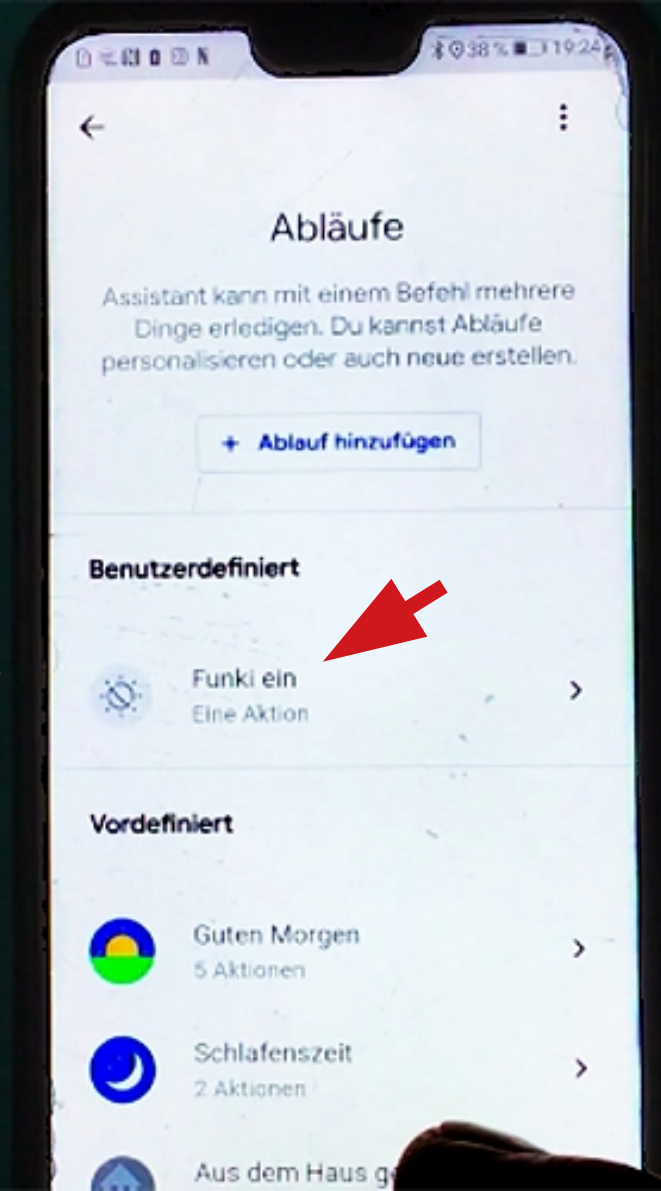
38 % 19:24

Abläufe

Assistant kann mit einem Befehl mehrere Dinge erledigen. Du kannst Abläufe personalisieren oder auch neue erstellen.

+ Ablauf hinzufügen

Benutzerdefiniert

Funki ein
Eine Aktion

Vordefiniert

Guten Morgen
5 Aktionen

Schlafenszeit
2 Aktionen

Aus dem Haus g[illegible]